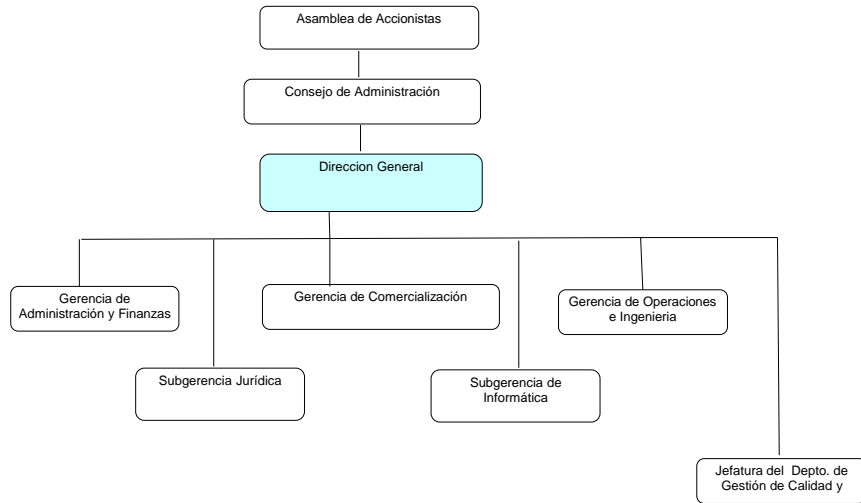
Asamblea de Accionistas

Consejo de Administración

Direccion General

Gerencia de Administración y Finanzas

Gerencia de Comercialización

Gerencia de Operaciones e Ingenieria

Subgerencia Jurídica

Subgerencia de Informática

Jefatura del Depto. de Gestión de Calidad y